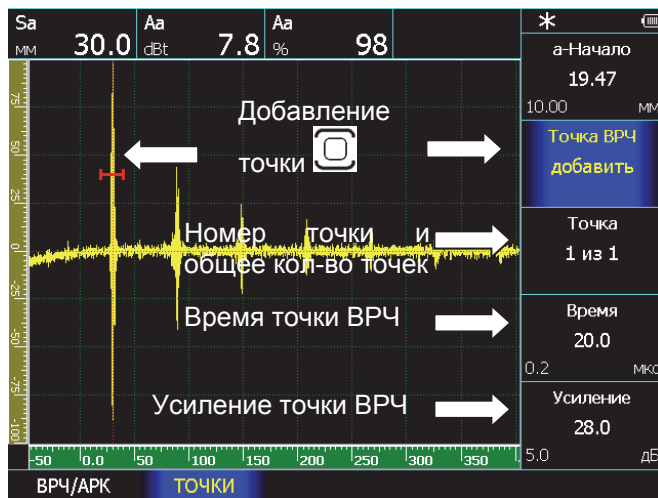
Sa
мм 30.0
Aa
dBt 7.8
Aa
% 98

а-Начало
19.47
10.00 мм

Точка ВРЧ
добавить

Точка
1 из 1

Время
20.0
0.2 мкс

Усиление
28.0
5.0 дБ

Добавление точки

Номер точки и общее кол-во точек

Время точки ВРЧ

Усиление точки ВРЧ

75
50
25
0
-25
-50
-75
-100

-50 0.0 50 100 150 200 250 300 350

ВРЧ/АРК ТОЧКИ